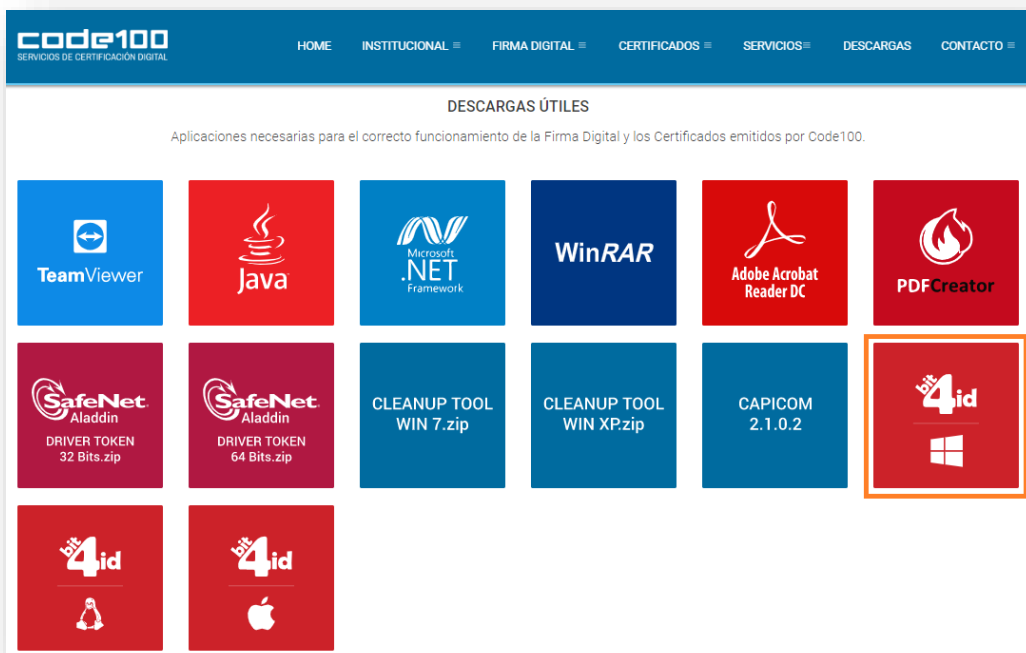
code100
SERVICIOS DE CERTIFICACIÓN DIGITAL

HOME INSTITUCIONAL ≡ FIRMA DIGITAL ≡ CERTIFICADOS ≡ SERVICIOS≡ DESCARGAS CONTACTO ≡

DESCARGAS ÚTILES

Aplicaciones necesarias para el correcto funcionamiento de la Firma Digital y los Certificados emitidos por Code100.

TeamViewer

Java

Microsoft .NET Framework

WinRAR

Adobe Acrobat Reader DC

PDFCreator

SafeNet Aladdin
DRIVER TOKEN
32 Bits.zip

SafeNet Aladdin
DRIVER TOKEN
64 Bits.zip

CLEANUP TOOL
WIN 7.zip

CLEANUP TOOL
WIN XP.zip

CAPICOM
2.1.0.2

bit4id

bit4id

bit4id